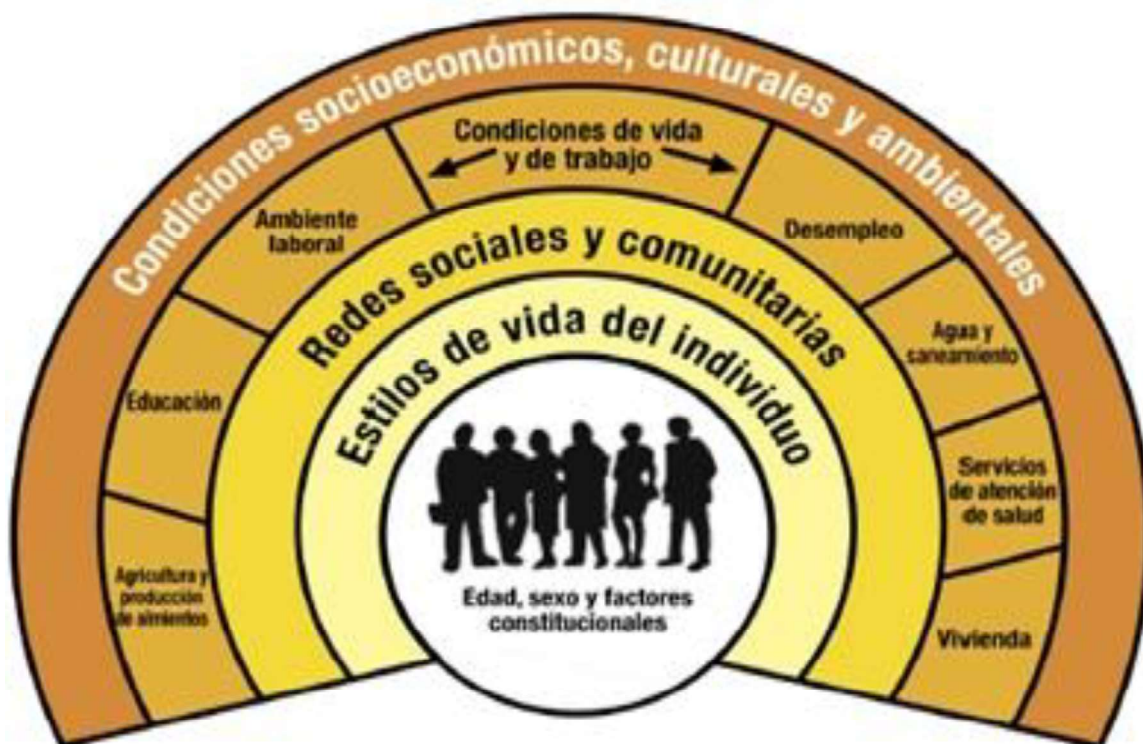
Condiciones socioeconómicos, culturales y ambientales

Condiciones de vida y de trabajo

Agricultura y producción de alimentos

Educación

Ambiente laboral

Desempleo

Agua y saneamiento

Servicios de atención de salud

Vivienda

Redes sociales y comunitarias

Estilos de vida del individuo

Edad, sexo y factores constitucionales